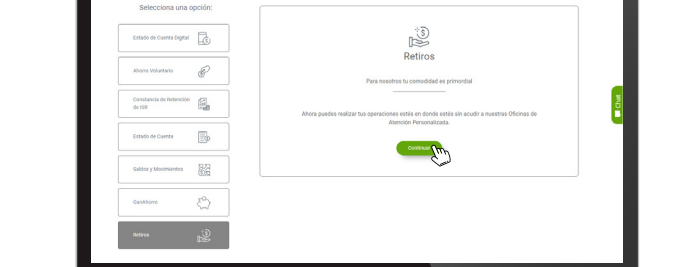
Selecciona una opción:

Estado de Cuenta Digital

Ahorro Voluntario

Constancia de Retención de ISR

Estado de Cuenta

Saldos y Movimientos

GanAhorro

Retiros

Retiros

Para nosotros tu comodidad es primordial

Ahora puedes realizar tus operaciones estés en donde estés sin acudir a nuestras Oficinas de Atención Personalizada.

Continuar

Chat